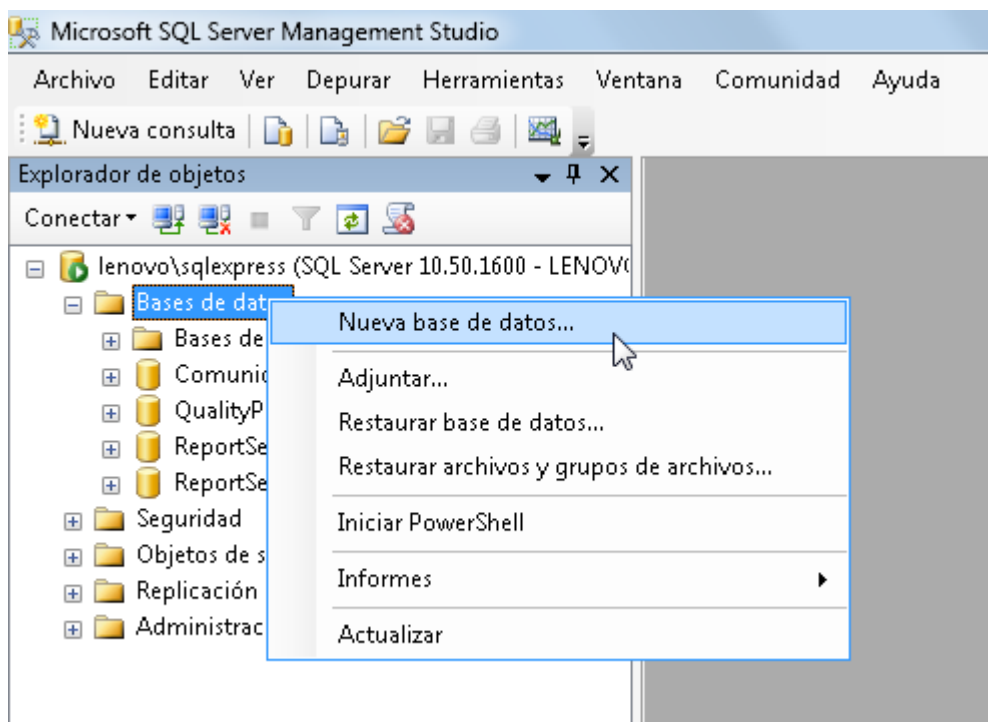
Microsoft SQL Server Management Studio

Archivo Editar Ver Depurar Herramientas Ventana Comunidad Ayuda

Nueva consulta

Explorador de objetos

Conectar

lenovo\sqlexpress (SQL Server 10.50.1600 - LENOV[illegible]

Bases de dat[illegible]

Bases de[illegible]

Comunic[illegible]

QualityP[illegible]

ReportSe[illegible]

ReportSe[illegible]

Seguridad

Objetos de s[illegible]

Replicación

Administrac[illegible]

Nueva base de datos...

Adjuntar...

Restaurar base de datos...

Restaurar archivos y grupos de archivos...

Iniciar PowerShell

Informes

Actualizar